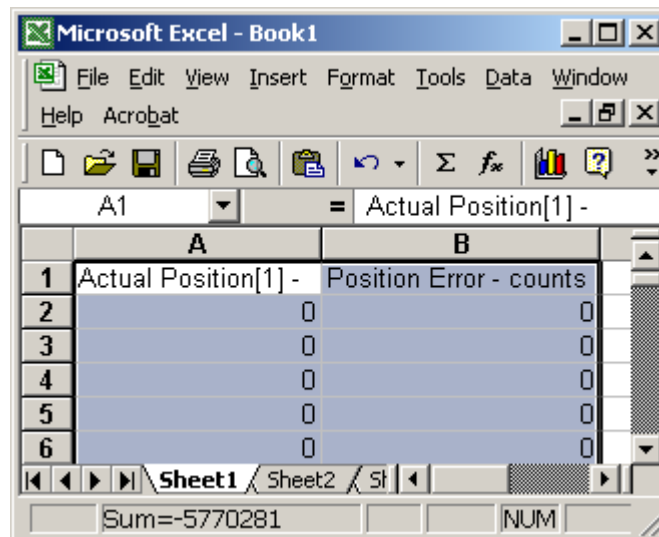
Microsoft Excel - Book1

File Edit View Insert Format Tools Data Window Help Acrobat

A1 = Actual Position[1] -

| | A | B |
|---|---|---|
| 1 | Actual Position[1] - | Position Error - counts |
| 2 | 0 | 0 |
| 3 | 0 | 0 |
| 4 | 0 | 0 |
| 5 | 0 | 0 |
| 6 | 0 | 0 |

Sheet1 Sheet2 Sh

Sum=-5770281 NUM